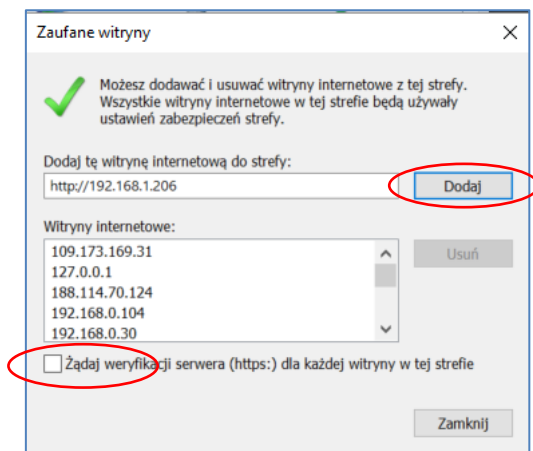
Zaufane witryny

×

Możesz dodawać i usuwać witryny internetowe z tej strefy. Wszystkie witryny internetowe w tej strefie będą używały ustawień zabezpieczeń strefy.

Dodaj tę witrynę internetową do strefy:

http://192.168.1.206

Dodaj

Witryny internetowe:

109.173.169.31
127.0.0.1
188.114.70.124
192.168.0.104
192.168.0.30

Usuń

Żądaj weryfikacji serwera (https:) dla każdej witryny w tej strefie

Zamknij